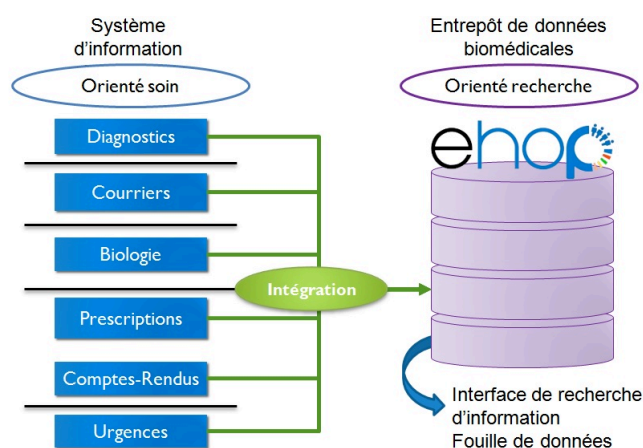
Système d'information

Orienté soin

Diagnostics

Courriers

Biologie

Prescriptions

Comptes-Rendus

Urgences

Intégration

Entrepôt de données biomédicales

Orienté recherche

ehop

Interface de recherche d'information
Fouille de données